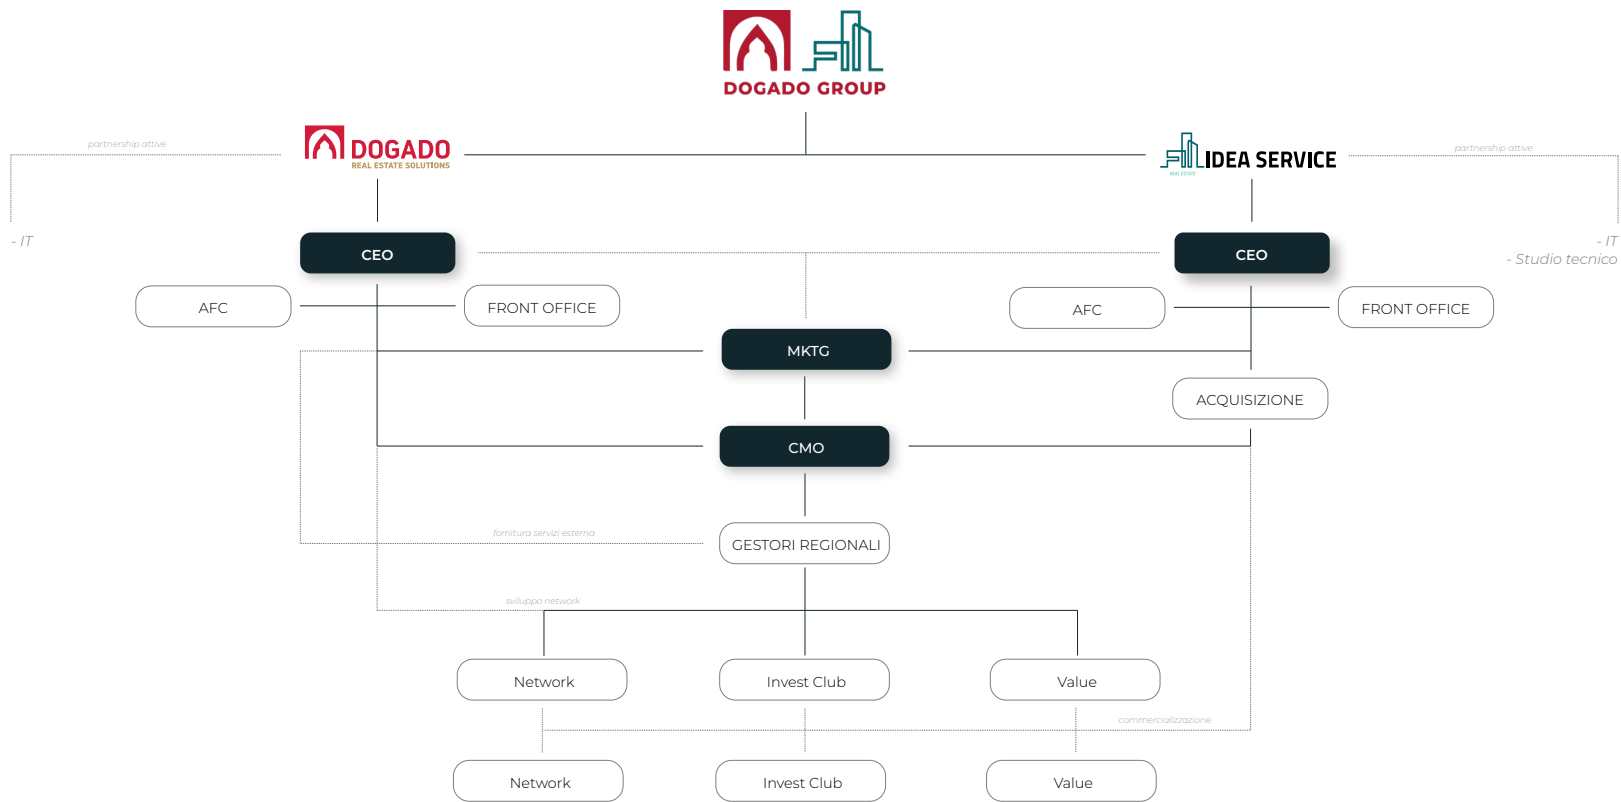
DOGADO GROUP

partnership attive

DOGADO
REAL ESTATE SOLUTIONS

IDEA SERVICE
REAL ESTATE

partnership attive

- IT

CEO

CEO

- IT
- Studio tecnico

AFC

FRONT OFFICE

AFC

FRONT OFFICE

MKTG

ACQUISIZIONE

CMO

fornitura servizi esterna

GESTORI REGIONALI

sviluppo network

Network

Invest Club

Value

commercializzazione

Network

Invest Club

Value